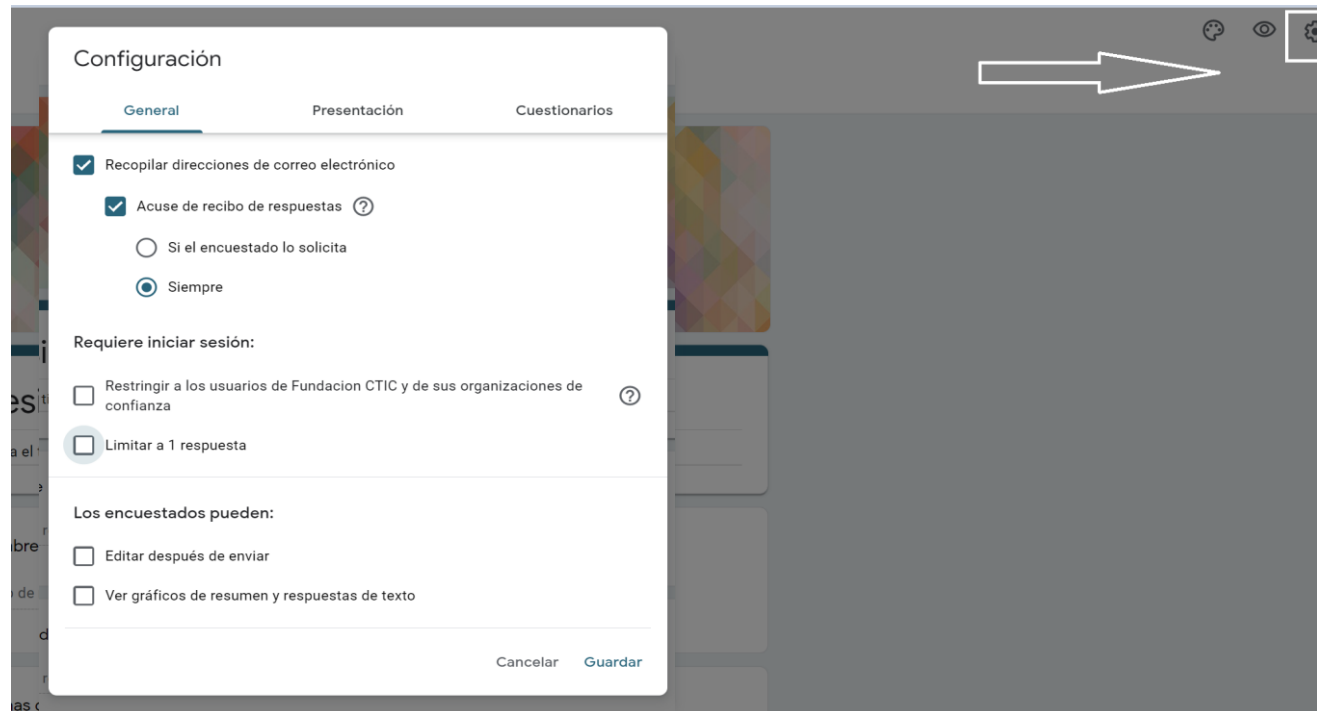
Configuración

General | Presentación | Cuestionarios

Recopilar direcciones de correo electrónico

Acuse de recibo de respuestas

Si el encuestado lo solicita

Siempre

Requiere iniciar sesión:

Restringir a los usuarios de Fundacion CTIC y de sus organizaciones de confianza

Limitar a 1 respuesta

Los encuestados pueden:

Editar después de enviar

Ver gráficos de resumen y respuestas de texto

Cancelar Guardar